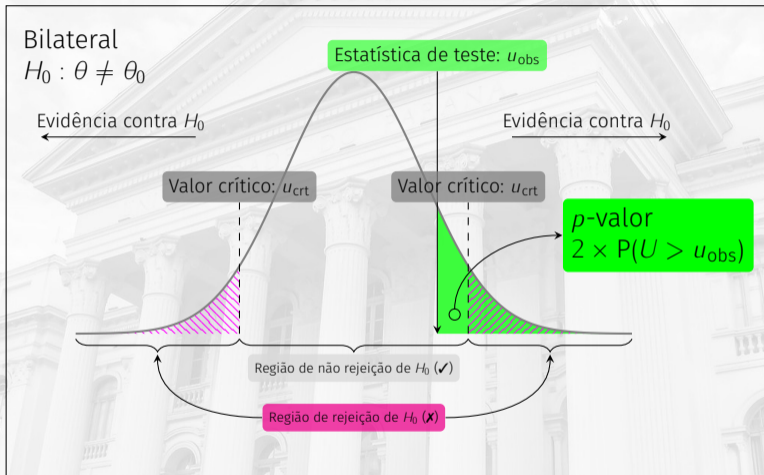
Bilateral
$H_0 : \theta \neq \theta_0$

Estatística de teste: $u_{\text{obs}}$

Evidência contra $H_0$

Evidência contra $H_0$

Valor crítico: $u_{\text{crt}}$

Valor crítico: $u_{\text{crt}}$

$p$-valor
$2 \times \text{P}(U > u_{\text{obs}})$

Região de não rejeição de $H_0$ (✓)

Região de rejeição de $H_0$ (✗)